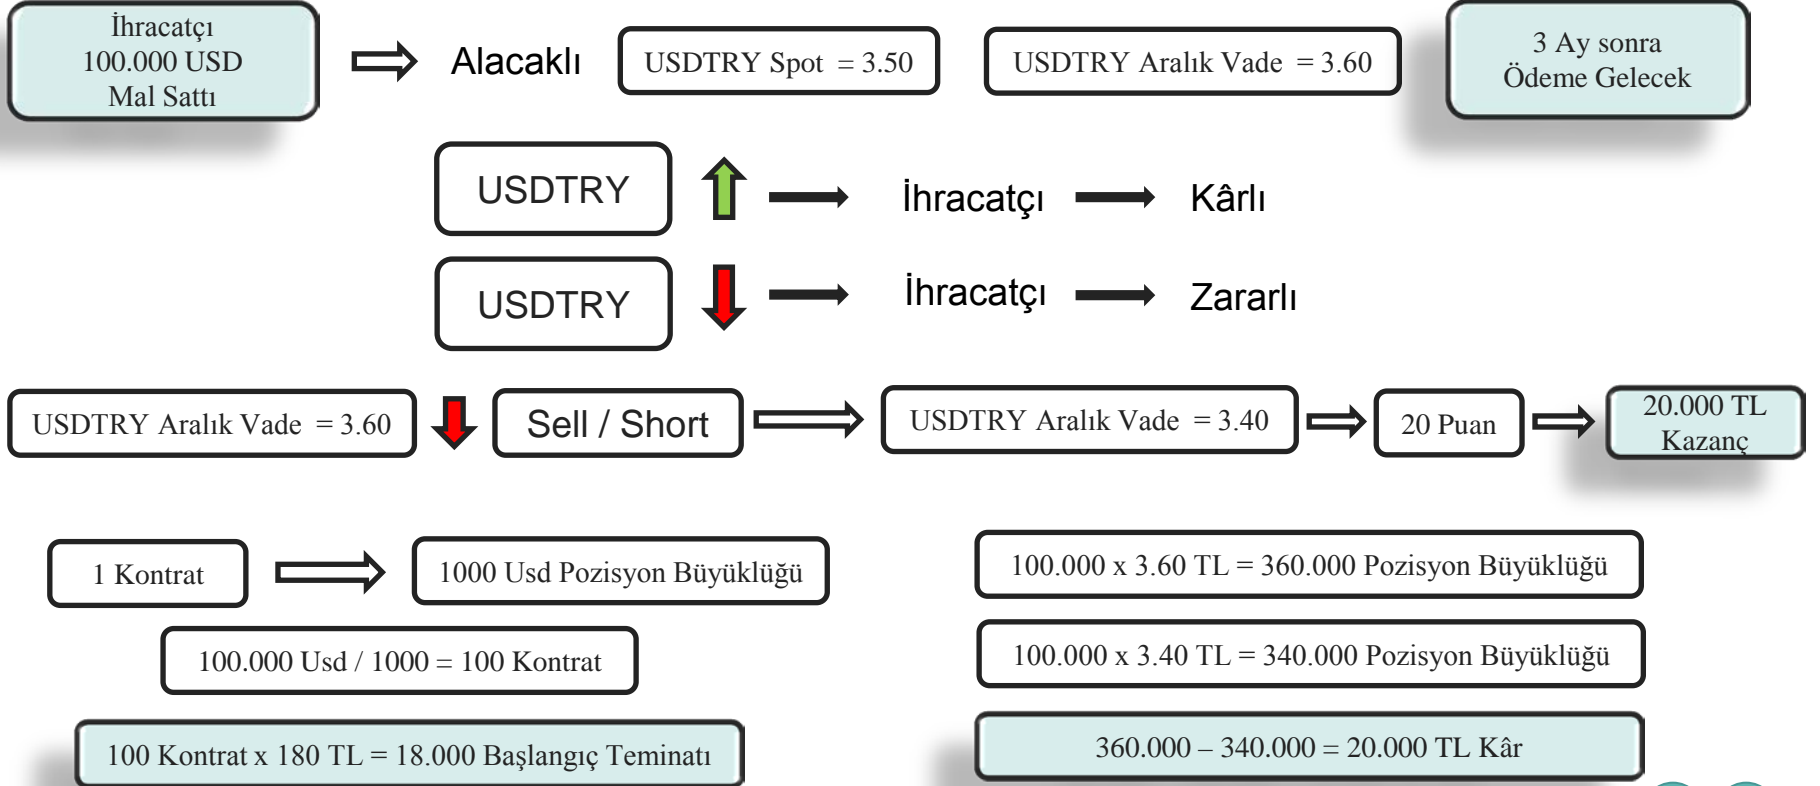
İhracatçı
100.000 USD
Mal Sattı

Alacaklı

USDTRY Spot = 3.50

USDTRY Aralık Vade = 3.60

3 Ay sonra
Ödeme Gelecek

USDTRY

İhracatçı

Kârlı

USDTRY

İhracatçı

Zararlı

USDTRY Aralık Vade = 3.60

Sell / Short

USDTRY Aralık Vade = 3.40

20 Puan

20.000 TL
Kazanç

1 Kontrat

1000 Usd Pozisyon Büyüklüğü

100.000 Usd / 1000 = 100 Kontrat

100 Kontrat x 180 TL = 18.000 Başlangıç Teminatı

100.000 x 3.60 TL = 360.000 Pozisyon Büyüklüğü

100.000 x 3.40 TL = 340.000 Pozisyon Büyüklüğü

360.000 – 340.000 = 20.000 TL Kâr